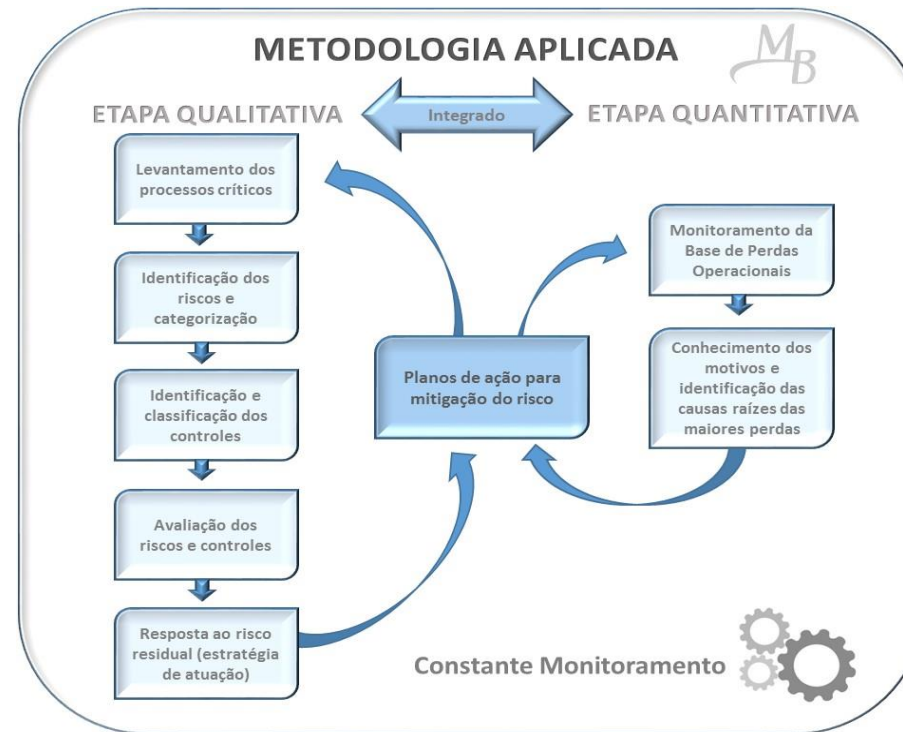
METODOLOGIA APLICADA

MB

ETAPA QUALITATIVA

Integrado

ETAPA QUANTITATIVA

Levantamento dos processos críticos

Identificação dos riscos e categorização

Identificação e classificação dos controles

Avaliação dos riscos e controles

Resposta ao risco residual (estratégia de atuação)

Planos de ação para mitigação do risco

Monitoramento da Base de Perdas Operacionais

Conhecimento dos motivos e identificação das causas raízes das maiores perdas

Constante Monitoramento